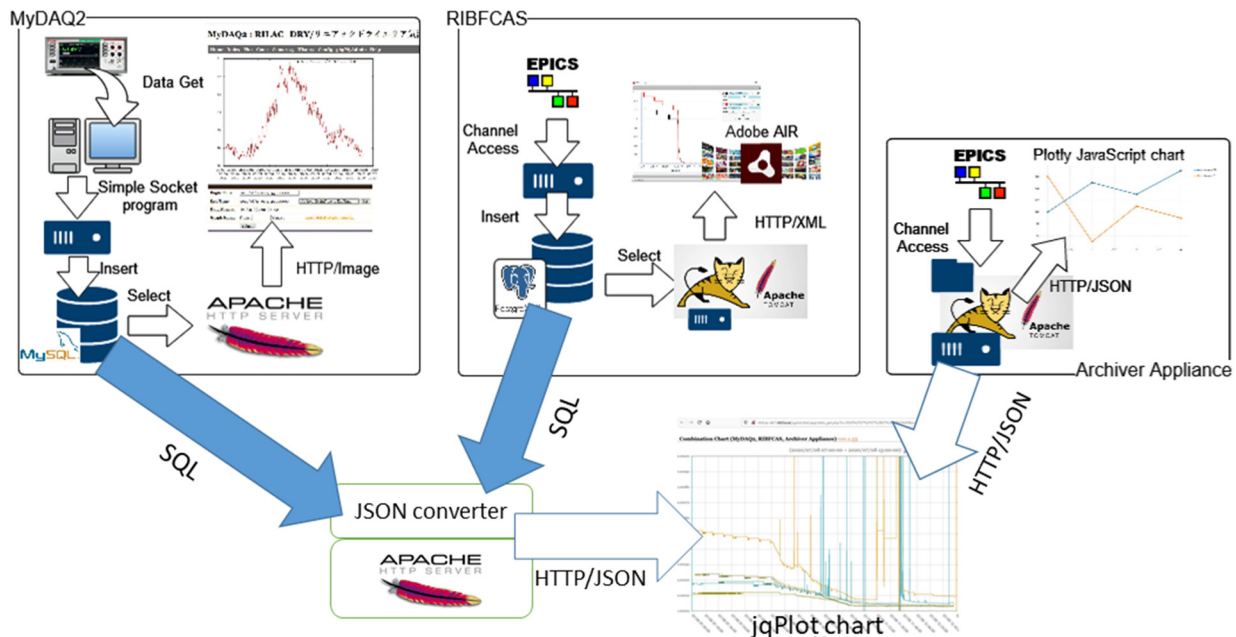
MyDAQ2

Data Get

MyDAQ2 : RILAC DRY/リニアックドライ

Simple Socket program

Insert

Select

HTTP/Image

APACHE HTTP SERVER

MySQL

RIBFCAS

EPICS

Channel Access

Insert

Select

Adobe AIR

HTTP/XML

Apache TOMCAT

EPICS

Plotly JavaScript chart

Channel Access

HTTP/JSON

Apache TOMCAT

Archiver Appliance

SQL

SQL

HTTP/JSON

Combination Chart (MyDAQ2, RIBFCAS, Archiver Appliance)

JSON converter

APACHE HTTP SERVER

HTTP/JSON

jqPlot chart